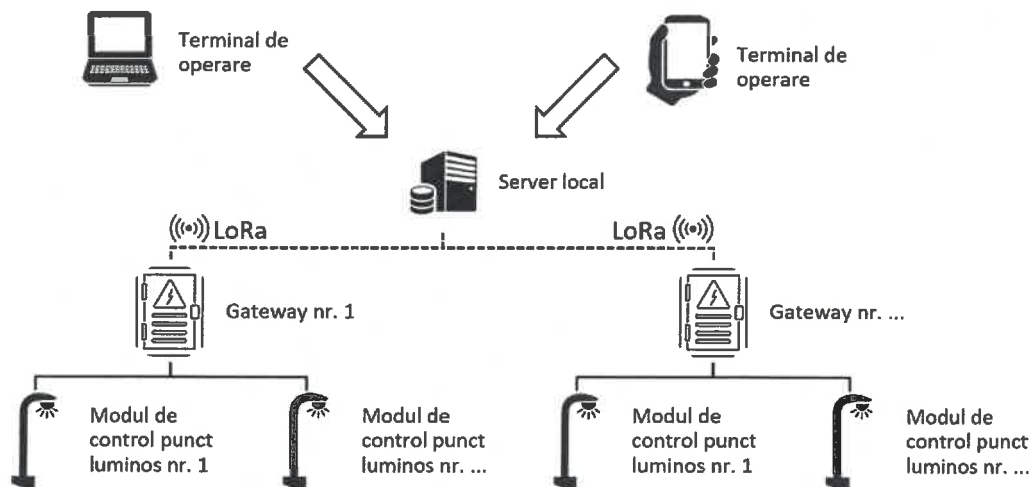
Terminal de operare

Terminal de operare

Server local

((•)) LoRa

LoRa ((•))

Gateway nr. 1

Gateway nr. ...

Modul de control punct luminos nr. 1

Modul de control punct luminos nr. ...

Modul de control punct luminos nr. 1

Modul de control punct luminos nr. ...